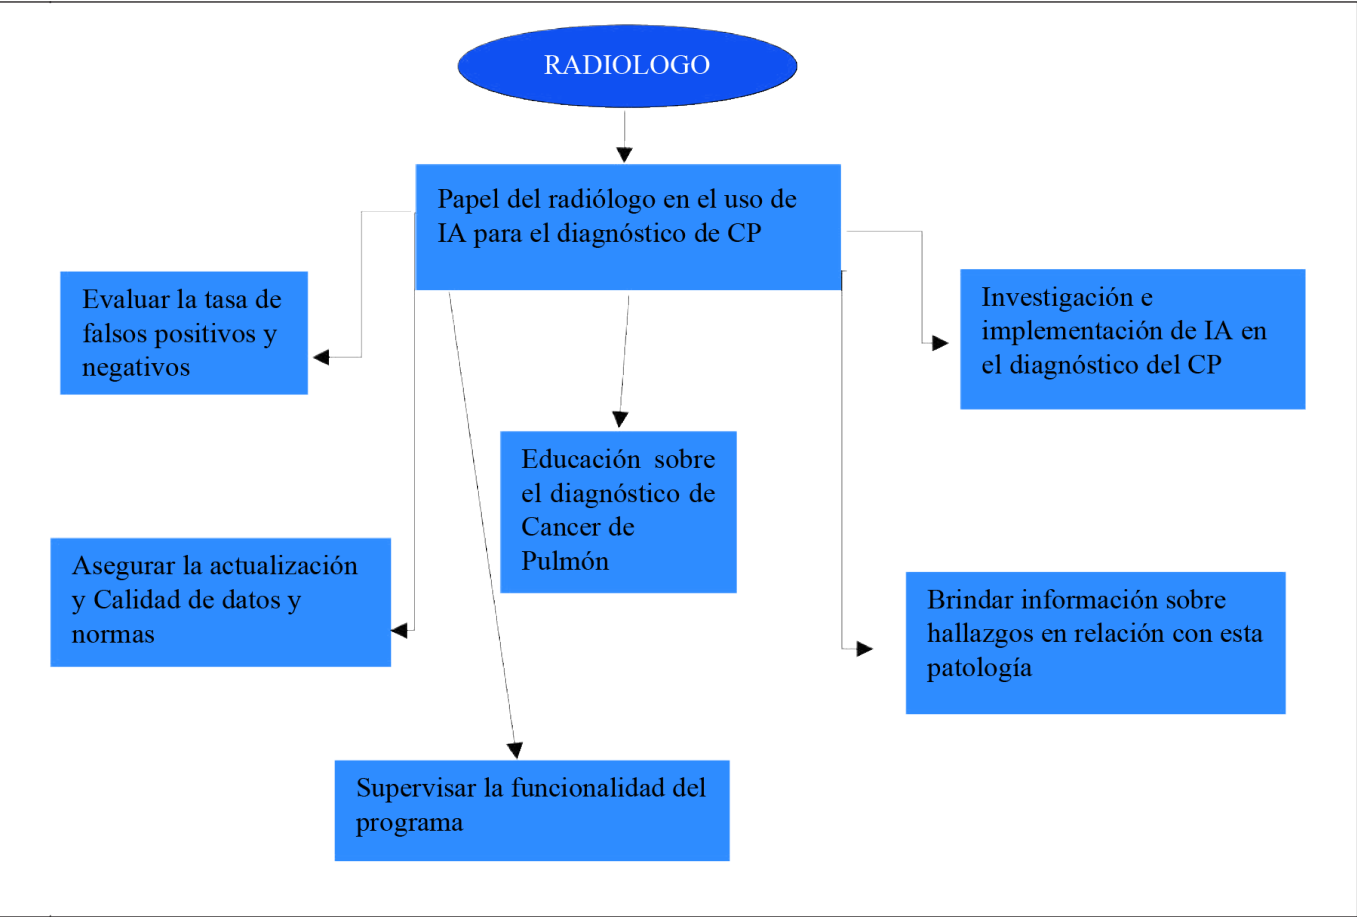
RADIOLOGO

Papel del radiólogo en el uso de IA para el diagnóstico de CP

Evaluar la tasa de falsos positivos y negativos

Investigación e implementación de IA en el diagnóstico del CP

Educación sobre el diagnóstico de Cancer de Pulmón

Asegurar la actualización y Calidad de datos y normas

Brindar información sobre hallazgos en relación con esta patología

Supervisar la funcionalidad del programa